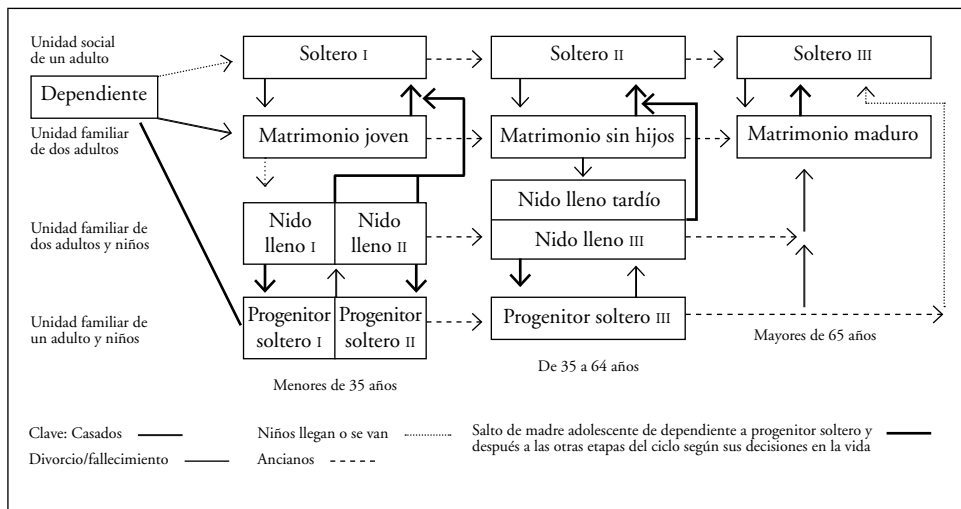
Unidad social de un adulto

Dependiente

Unidad familiar de dos adultos

Unidad familiar de dos adultos y niños

Unidad familiar de un adulto y niños

Soltero I

Soltero II

Soltero III

Matrimonio joven

Matrimonio sin hijos

Matrimonio maduro

Nido lleno I

Nido lleno II

Nido lleno tardío

Nido lleno III

Progenitor soltero I

Progenitor soltero II

Progenitor soltero III

Menores de 35 años

De 35 a 64 años

Mayores de 65 años

Clave: Casados

Divorcio/fallecimiento

Niños llegan o se van

Ancianos

Salto de madre adolescente de dependiente a progenitor soltero y después a las otras etapas del ciclo según sus decisiones en la vida